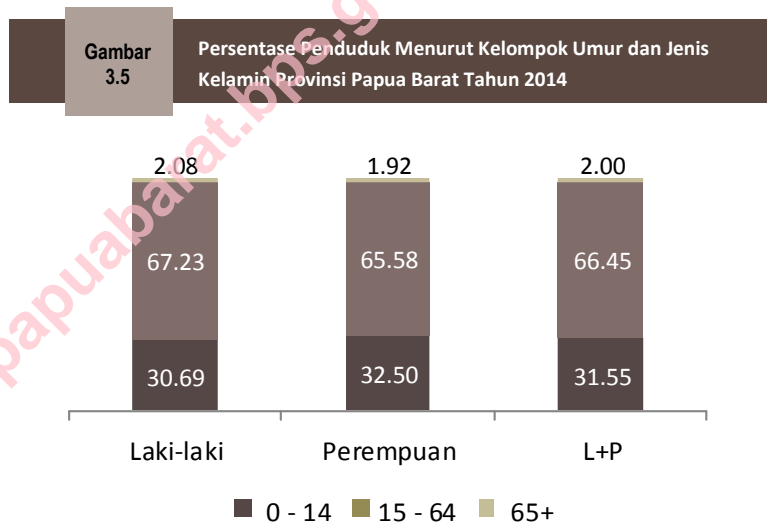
Gambar 3.5

Persentase Penduduk Menurut Kelompok Umur dan Jenis Kelamin Provinsi Papua Barat Tahun 2014

papuabarat.bps.g

2.08
67.23
30.69
Laki-laki

1.92
65.58
32.50
Perempuan

2.00
66.45
31.55
L+P

0 - 14 15 - 64 65+